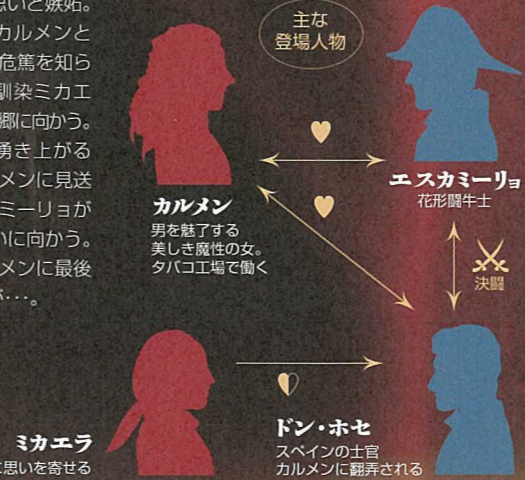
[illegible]いと嫉妬。
カルメンと
危篤を知ら
馴染ミカエ
郷に向かう。
湧き上がる
メンに見送
ミーリョが
いに向かう。
メンに最後
…。

主な
登場人物

カルメン
男を魅了する
美しき魔性の女。
タバコ工場で働く

エスカミーリョ
花形闘牛士

決闘

ミカエラ
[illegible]思いを寄せる

ドン・ホセ
スペインの士官
カルメンに翻弄される